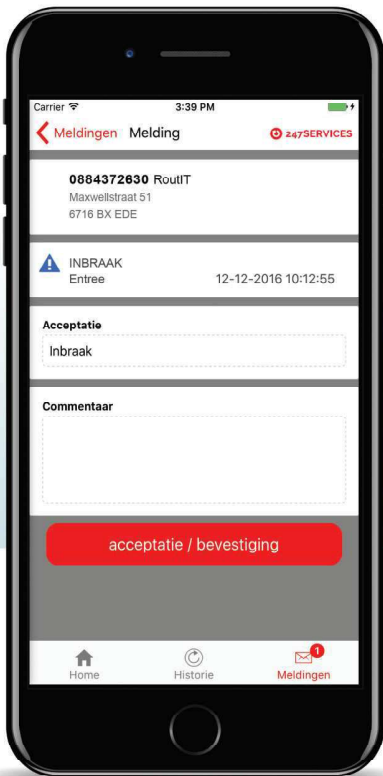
Carrier 3:39 PM

Meldingen Melding 247SERVICES

0884372630 RoutIT
Maxwellstraat 51
6716 BX EDE

INBRAAK
Entree 12-12-2016 10:12:55

Acceptatie
Inbraak

Commentaar

acceptatie / bevestiging

Home Historie 1 Meldingen